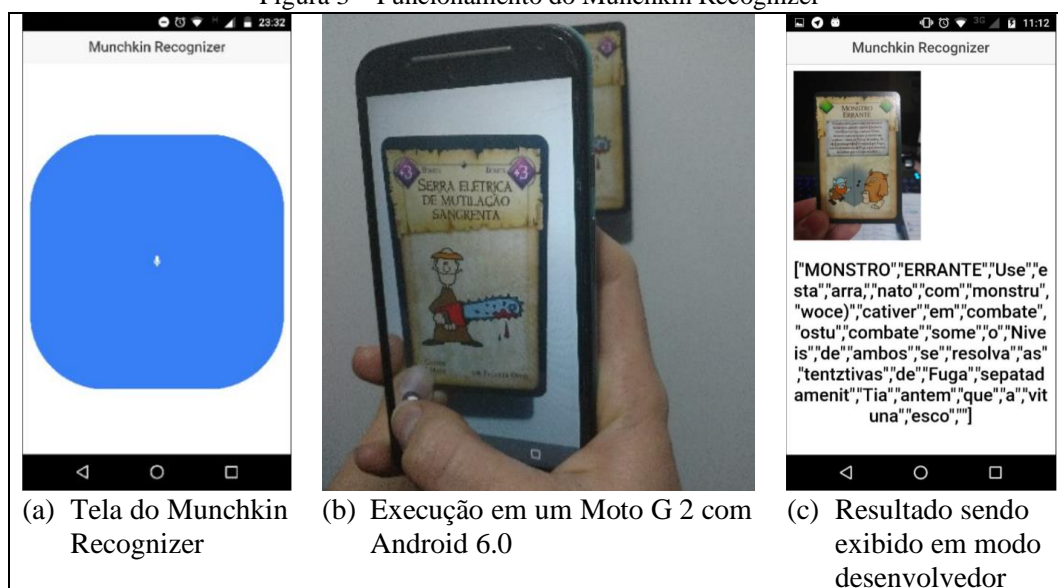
Figura 3 – Funcionamento do Munchkin Recognizer

23:32

Munchkin Recognizer

(a) Tela do Munchkin Recognizer

BÔNUS +3 BÔNUS +3

SERRA ELÉTRICA DE MUTILAÇÃO SANGRENTA

(b) Execução em um Moto G 2 com Android 6.0

11:12

Munchkin Recognizer

MONSTRO ERRANTE

["MONSTRO","ERRANTE","Use","esta","arra,","nato","com","monstru","woce)","cativer","em","combate","ostu","combate","some","o","Niveis","de","ambos","se","resolva","as","tentztivas","de","Fuga","sepatadamenit","Tia","antem","que","a","vituna","esco",""]

(c) Resultado sendo exibido em modo desenvolvedor